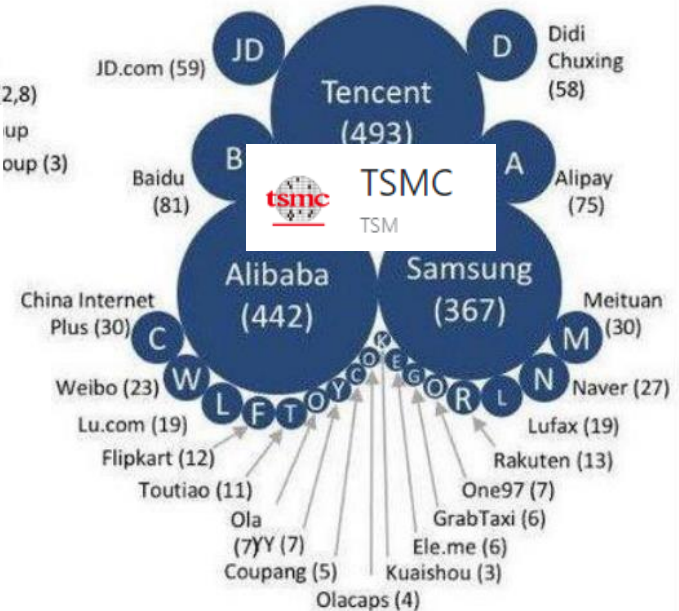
JD
D
Didi Chuxing (58)
JD.com (59)
2,8)
up
oup (3)
Tencent (493)
B
A
Baidu (81)
Alipay (75)
tsmc
TSMC
TSM
Alibaba (442)
Samsung (367)
China Internet Plus (30)
Meituan (30)
C
M
K
Weibo (23)
W
O
E
N
Naver (27)
L
F
T
O
Y
C
G
O
R
L
Lu.com (19)
Lufax (19)
Flipkart (12)
Rakuten (13)
Toutiao (11)
One97 (7)
Ola (7)
YY (7)
GrabTaxi (6)
Ele.me (6)
Coupang (5)
Kuaishou (3)
Olacaps (4)